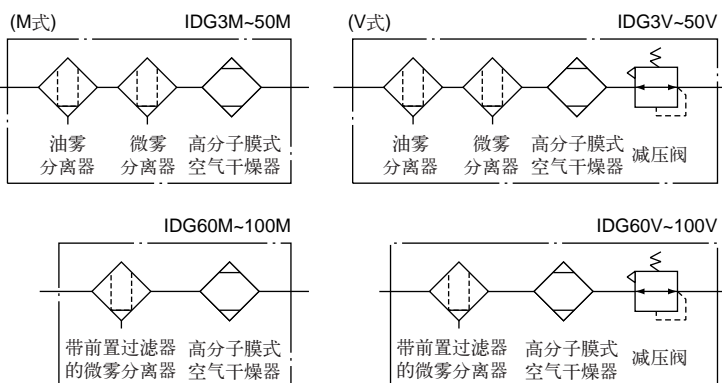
(M式)

IDG3M~50M

油雾分离器

微雾分离器

高分子膜式空气干燥器

(V式)

IDG3V~50V

油雾分离器

微雾分离器

高分子膜式空气干燥器

减压阀

IDG60M~100M

带前置过滤器的微雾分离器

高分子膜式空气干燥器

IDG60V~100V

带前置过滤器的微雾分离器

高分子膜式空气干燥器

减压阀